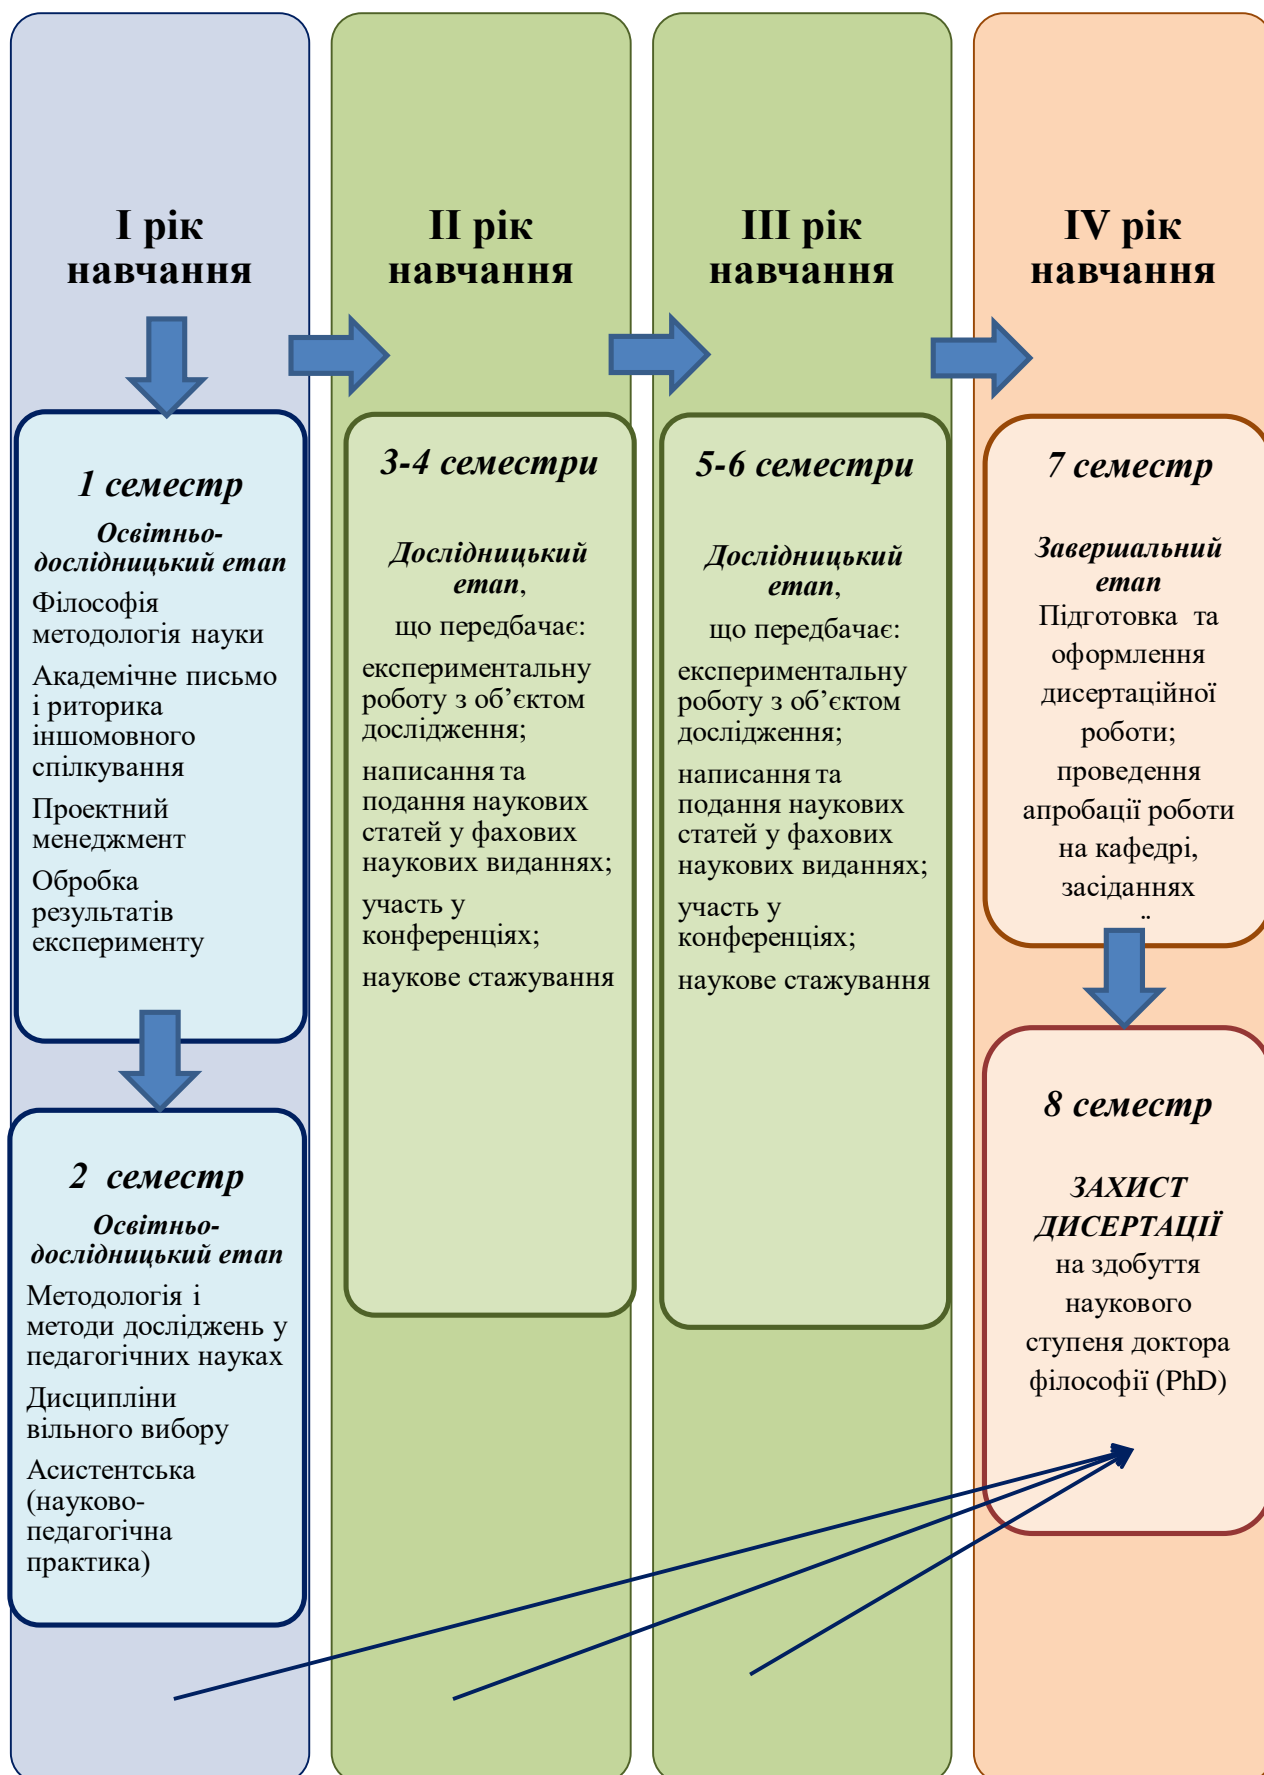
I рік навчання

1 семестр

Освітньо-дослідницький етап

Філософія методологія науки

Академічне письмо і риторика іншомовного спілкування

Проектний менеджмент

Обробка результатів експерименту

2 семестр

Освітньо-дослідницький етап

Методологія і методи досліджень у педагогічних науках

Дисципліни вільного вибору

Асистентська (науково-педагогічна практика)

II рік навчання

3-4 семестри

Дослідницький етап, що передбачає:

експериментальну роботу з об'єктом дослідження;

написання та подання наукових статей у фахових наукових виданнях;

участь у конференціях;

наукове стажування

III рік навчання

5-6 семестри

Дослідницький етап, що передбачає:

експериментальну роботу з об'єктом дослідження;

написання та подання наукових статей у фахових наукових виданнях;

участь у конференціях;

наукове стажування

IV рік навчання

7 семестр

Завершальний етап

Підготовка та оформлення дисертаційної роботи; проведення апробації роботи на кафедрі, засіданнях

8 семестр

ЗАХИСТ ДИСЕРТАЦІЇ на здобуття наукового ступеня доктора філософії (PhD)